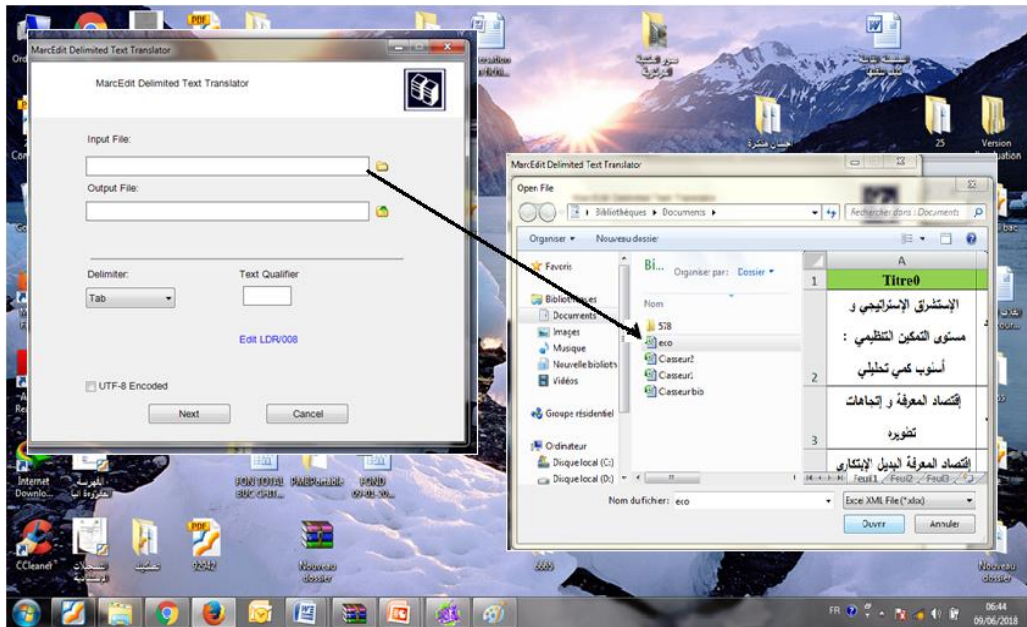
MarcEdit Delimited Text Translator

MarcEdit Delimited Text Translator

Input File:

Output File:

Delimiter:

Text Qualifier

Tab

Edit LDR/008

UTF-8 Encoded

Next

Cancel

MarcEdit Delimited Text Translator

Open File

Bibliothèques ▸ Documents ▸

Rechercher dans : Documents

Organiser ▾

Nouveau dossier

Favoris

Bibliothèques

Documents

Images

Musique

Nouvelle bibliothèque

Vidéos

Groupe résidentiel

Ordinateur

Disque local (C:)

Disque local (D:)

Bi...

Organiser par : Dossier ▾

Nom

578

eco

Classeur2

Classeur1

Classeurbio

| | A |
|---|---|
| 1 | Titre0 |
| 2 | الإستشراق الإستراتيجي و مستوى التمكين التنظيمي : أسلوب كمي تحليلي |
| 3 | إقتصاد المعرفة و إتجاهات تطويره |
| | إقتصاد المعرفة البديل الإبتكاري |

Feuil1 Feuil2 Feuil3

Nom du fichier : eco

Excel XML File (*.xlsx)

Ouvrir

Annuler

Internet Downlo...

CCleaner

25

Version

FR

06:44

09/06/2018